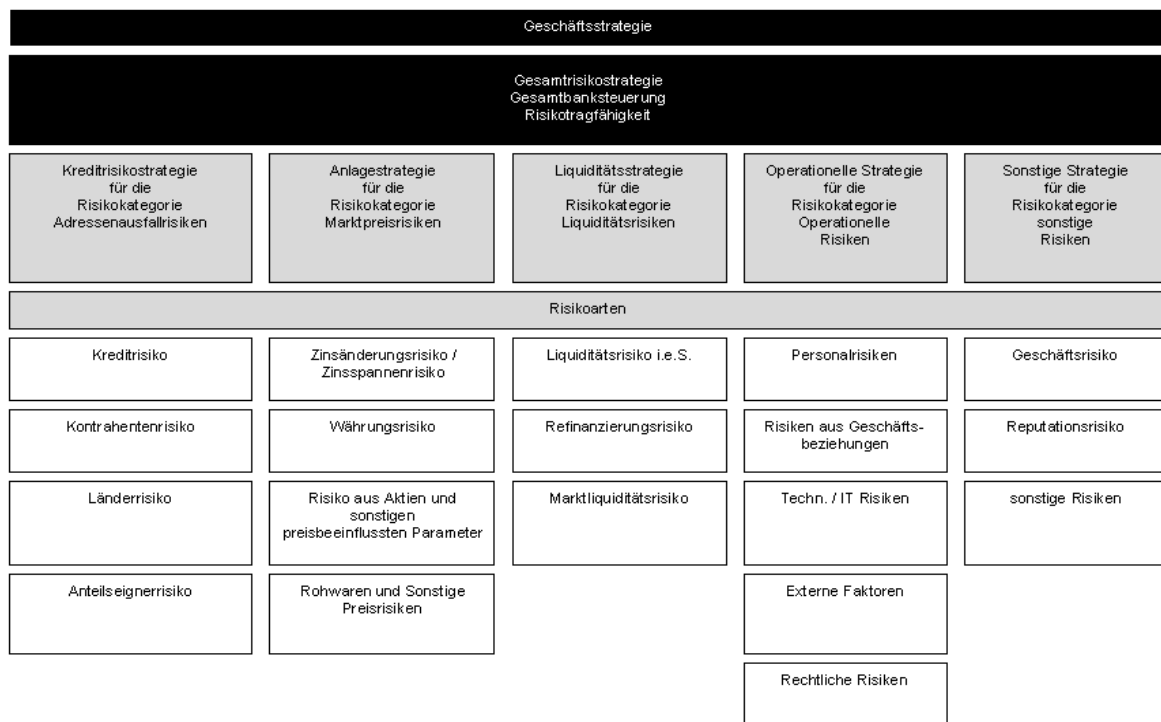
Geschäftsstrategie

Gesamtrisikostrategie
Gesamtbanksteuerung
Risikotragfähigkeit

Kreditrisikostrategie für die Risikokategorie Adressenausfallrisiken

Anlagestrategie für die Risikokategorie Marktpreisrisiken

Liquiditätsstrategie für die Risikokategorie Liquiditätsrisiken

Operationelle Strategie für die Risikokategorie Operationelle Risiken

Sonstige Strategie für die Risikokategorie sonstige Risiken

Risikoarten

Kreditrisiko

Kontrahentenrisiko

Länderrisiko

Anteilseignerrisiko

Zinsänderungsrisiko / Zinsspannenrisiko

Währungsrisiko

Risiko aus Aktien und sonstigen preisbeeinflussten Parameter

Rohwaren und Sonstige Preisrisiken

Liquiditätsrisiko i.e.S.

Refinanzierungsrisiko

Marktliquiditätsrisiko

Personalrisiken

Risiken aus Geschäftsbeziehungen

Techn. / IT Risiken

Externe Faktoren

Rechtliche Risiken

Geschäftsrisiko

Reputationsrisiko

sonstige Risiken